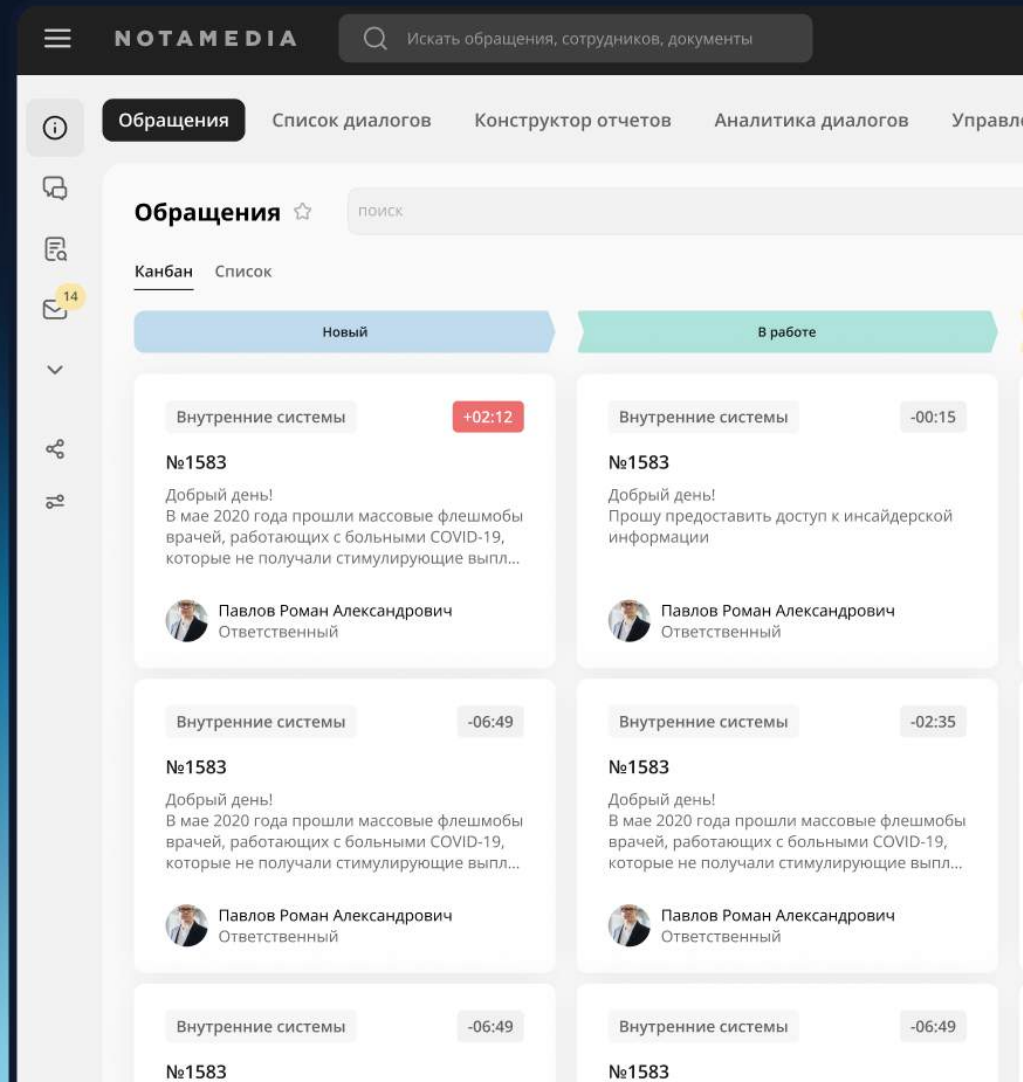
NOTAMEDIA

Искать обращения, сотрудников, документы

14

Обращения Список диалогов Конструктор отчетов Аналитика диалогов Управл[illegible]

Обращения

поиск

Канбан Список

Новый

В работе

Внутренние системы +02:12

№1583

Добрый день!
В мае 2020 года прошли массовые флешмобы врачей, работающих с больными COVID-19, которые не получали стимулирующие выпл...

Павлов Роман Александрович
Ответственный

Внутренние системы -00:15

№1583

Добрый день!
Прошу предоставить доступ к инсайдерской информации

Павлов Роман Александрович
Ответственный

Внутренние системы -06:49

№1583

Добрый день!
В мае 2020 года прошли массовые флешмобы врачей, работающих с больными COVID-19, которые не получали стимулирующие выпл...

Павлов Роман Александрович
Ответственный

Внутренние системы -02:35

№1583

Добрый день!
В мае 2020 года прошли массовые флешмобы врачей, работающих с больными COVID-19, которые не получали стимулирующие выпл...

Павлов Роман Александрович
Ответственный

Внутренние системы -06:49

№1583

Внутренние системы -06:49

№1583